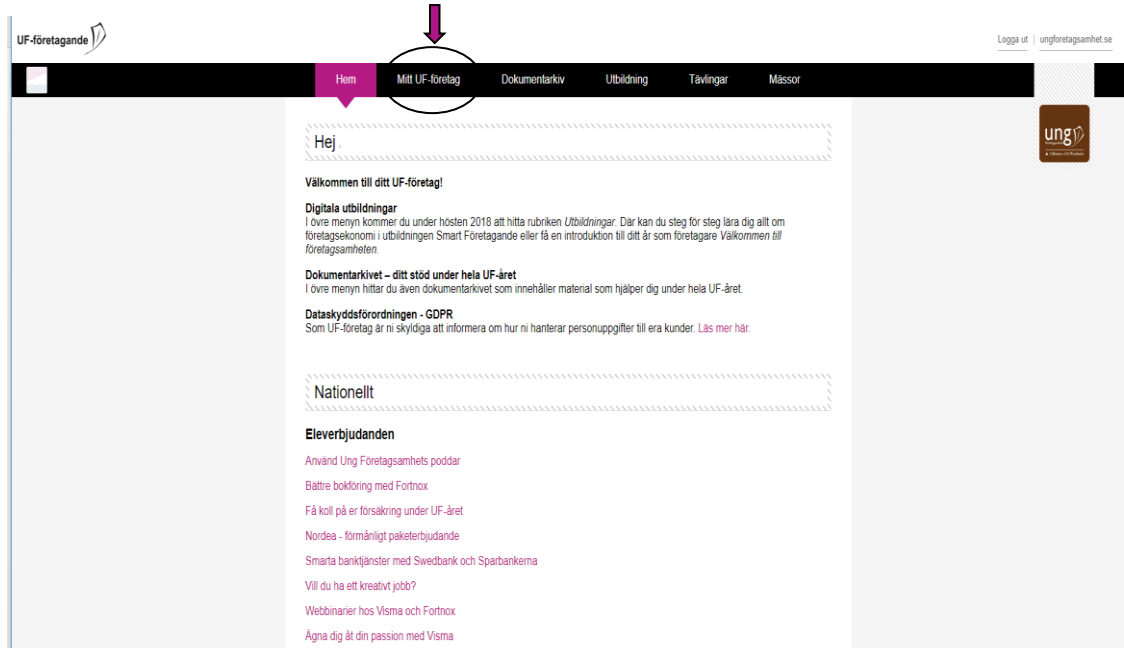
UF-företagande

Logga ut | ungforetagsamhet.se

Hem Mitt UF-företag Dokumentarkiv Utbildning Tävlingar Mässor

ung

Hej .

Välkommen till ditt UF-företag!

Digitala utbildningar
I övre menyn kommer du under hösten 2018 att hitta rubriken *Utbildningar*. Där kan du steg för steg lära dig allt om företagsekonomi i utbildningen Smart Företagande eller få en introduktion till ditt år som företagare *Välkommen till företagsamheten*.

Dokumentarkivet – ditt stöd under hela UF-året
I övre menyn hittar du även dokumentarkivet som innehåller material som hjälper dig under hela UF-året.

Dataskyddsförordningen - GDPR
Som UF-företag är ni skyldiga att informera om hur ni hanterar personuppgifter till era kunder. Läs mer här.

Nationellt

Eleverbjudanden

Använd Ung Företagsamhets poddar

Bättre bokföring med Fortnox

Få koll på er försäkring under UF-året

Nordea - förmånligt paketerbjudande

Smarta banktjänster med Swedbank och Sparbankerna

Vill du ha ett kreativt jobb?

Webbinarier hos Visma och Fortnox

Ägna dig åt din passion med Visma